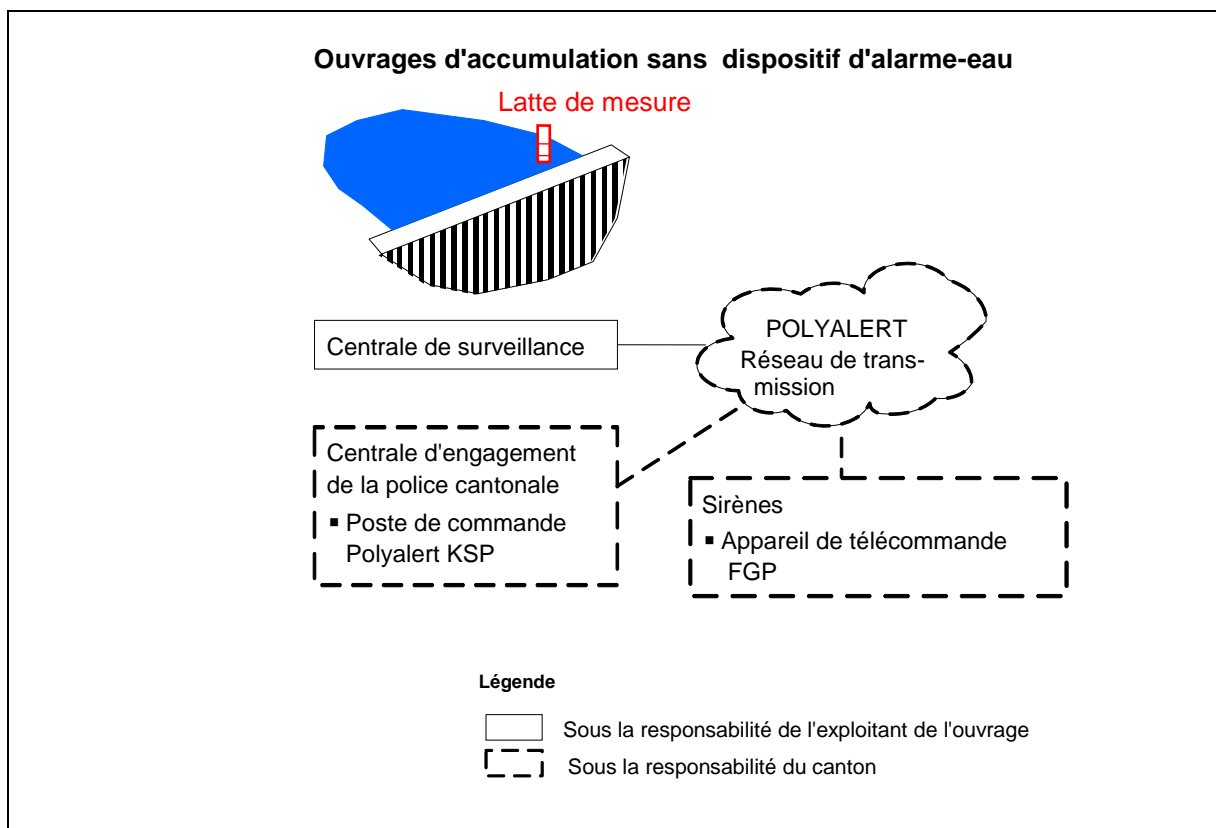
Ouvrages d'accumulation sans dispositif d'alarme-eau

Latte de mesure

Centrale de surveillance

POLYALERT
Réseau de transmission

Centrale d'engagement de la police cantonale
▪ Poste de commande Polyalert KSP

Sirènes
▪ Appareil de télécommande FGP

Légende

Sous la responsabilité de l'exploitant de l'ouvrage

Sous la responsabilité du canton